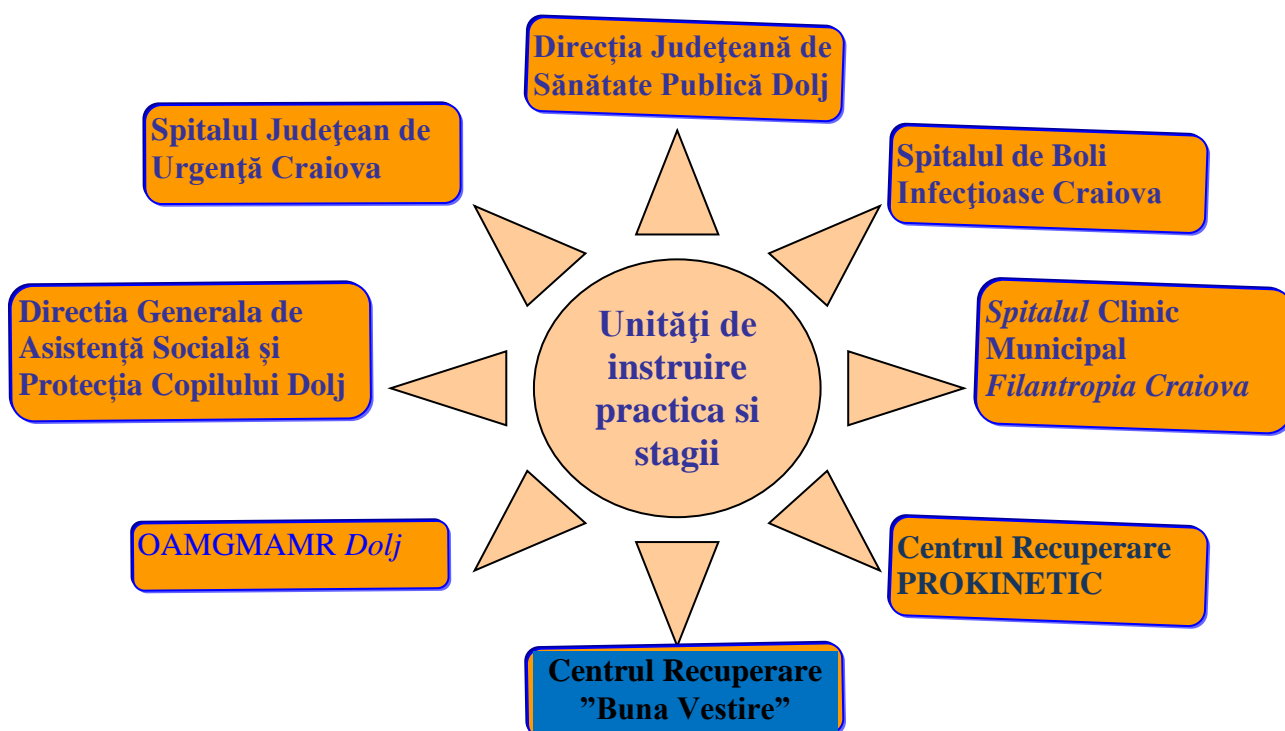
Unităţi de instruire practica si stagii

Direcţia Judeţeană de Sănătate Publică Dolj

Spitalul de Boli Infecţioase Craiova

Spitalul Clinic Municipal Filantropia Craiova

Centrul Recuperare PROKINETIC

Centrul Recuperare ”Buna Vestire”

OAMGMAMR Dolj

Directia Generala de Asistență Socială și Protecția Copilului Dolj

Spitalul Judeţean de Urgenţă Craiova